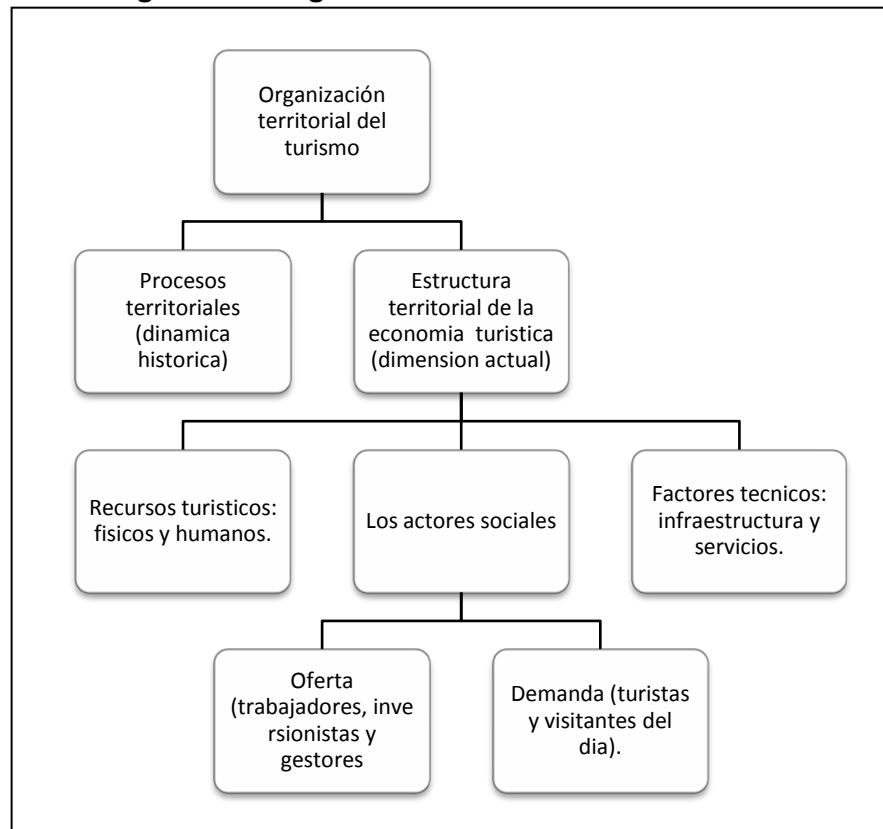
Organización territorial del turismo

Procesos territoriales (dinamica historica)

Estructura territorial de la economia turistica (dimension actual)

Recursos turisticos: fisicos y humanos.

Los actores sociales

Factores tecnicos: infraestructura y servicios.

Oferta (trabajadores, inversionistas y gestores

Demanda (turistas y visitantes del dia).